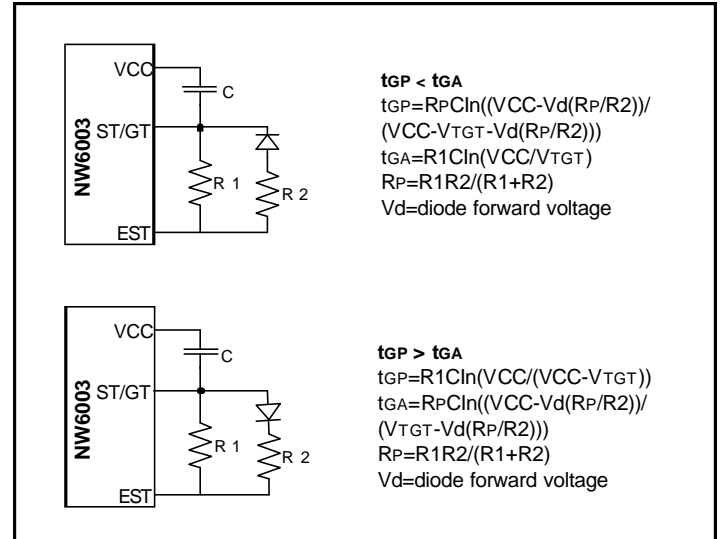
NW6003
VCC
ST/GT
EST
C
R 1
R 2

tGP < tGA
tGP=RPCln((VCC-Vd(RP/R2))/(VCC-VTGT-Vd(RP/R2)))
tGA=R1Cln(VCC/VTGT)
RP=R1R2/(R1+R2)
Vd=diode forward voltage

NW6003
VCC
ST/GT
EST
C
R 1
R 2

tGP > tGA
tGP=R1Cln(VCC/(VCC-VTGT))
tGA=RPCln((VCC-Vd(RP/R2))/(VTGT-Vd(RP/R2)))
RP=R1R2/(R1+R2)
Vd=diode forward voltage